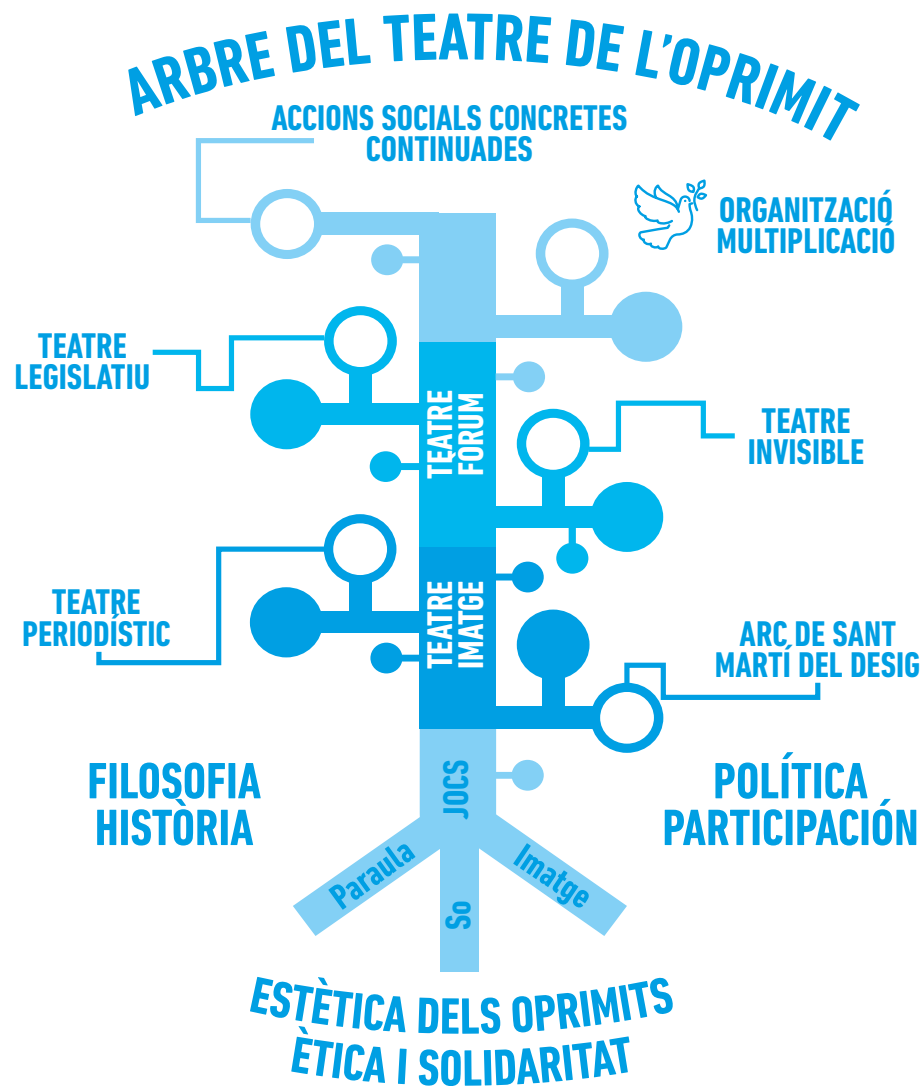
ARBRE DEL TEATRE DE L'OPRIMIT

ACCIONS SOCIALS CONCRETES CONTINUADES

ORGANITZACIÓ MULTIPLICACIÓ

TEATRE LEGISLATIU

TEATRE FÒRUM

TEATRE INVISIBLE

TEATRE PERIODÍSTIC

TEATRE IMATGE

ARC DE SANT MARTÍ DEL DESIG

FILOSOFIA HISTÒRIA

JOCS

POLÍTICA PARTICIPACIÓN

Paraula

So

Imatge

ESTÈTICA DELS OPRIMITS
ÈTICA I SOLIDARITAT